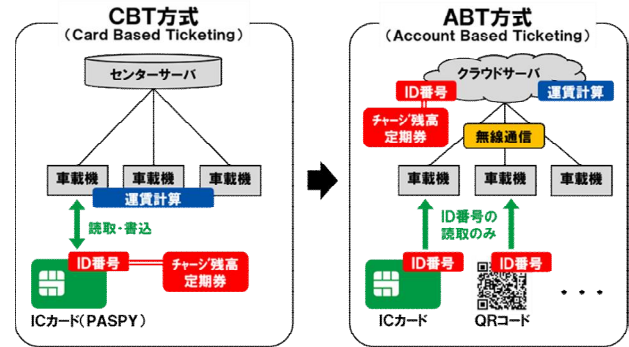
CBT方式
(Card Based Ticketing)

センターサーバ

車載機
車載機
車載機
運賃計算
読取・書込
ID番号
チャージ残高
定期券
ICカード(PASPY)

ABT方式
(Account Based Ticketing)

クラウドサーバ
ID番号
運賃計算
チャージ残高
定期券
無線通信
車載機
車載機
車載機
ID番号の
読取のみ
ID番号
ID番号
・・・
ICカード
QRコード